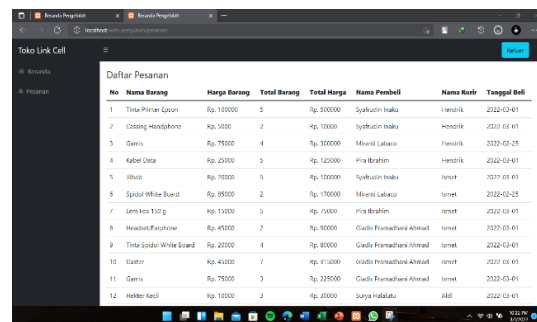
Beranda Pengelolah
Beranda Pengelolah
localhost/web-penjualan/pesanan

Toko Link Cell
Keluar
Beranda
Pesanan

Daftar Pesanan

| No | Nama Barang | Harga Barang | Total Barang | Total Harga | Nama Pembeli | Nama Kurir | Tanggal Beli |
|---|---|---|---|---|---|---|---|
| 1 | Tinta Printer Epson | Rp. 100000 | 5 | Rp. 500000 | Syafrudin Inaku | Hendrik | 2022-03-01 |
| 2 | Casing Handphone | Rp. 5000 | 2 | Rp. 10000 | Syafrudin Inaku | Hendrik | 2022-03-01 |
| 3 | Gantis | Rp. 75000 | 4 | Rp. 300000 | Mirenti Latasa | Hendrik | 2022-02-25 |
| 4 | Kabel Data | Rp. 25000 | 5 | Rp. 125000 | Pira Ibrahim | Hendrik | 2022-03-01 |
| 5 | Illusa | Rp. 20000 | 5 | Rp. 100000 | Syafrudin Inaku | Ismet | 2022-03-01 |
| 6 | Spidol White Board | Rp. 85000 | 2 | Rp. 170000 | Mirenti Latasa | Ismet | 2022-02-25 |
| 7 | Lem Fox 150 g | Rp. 15000 | 5 | Rp. 75000 | Pira Ibrahim | Ismet | 2022-03-01 |
| 8 | Headset/Earphone | Rp. 45000 | 2 | Rp. 90000 | Gladis Pramadhani Ahmad | Ismet | 2022-03-01 |
| 9 | Tinta Spidol White Board | Rp. 20000 | 4 | Rp. 80000 | Gladis Pramadhani Ahmad | Ismet | 2022-03-01 |
| 10 | Daster | Rp. 45000 | 7 | Rp. 315000 | Gladis Pramadhani Ahmad | Ismet | 2022-03-01 |
| 11 | Gantis | Rp. 75000 | 3 | Rp. 225000 | Gladis Pramadhani Ahmad | Ismet | 2022-03-01 |
| 12 | Hekter Kecil | Rp. 10000 | 2 | Rp. 20000 | Surya Halalatu | Aldi | 2022-03-01 |

10:32 PM
3/1/2022